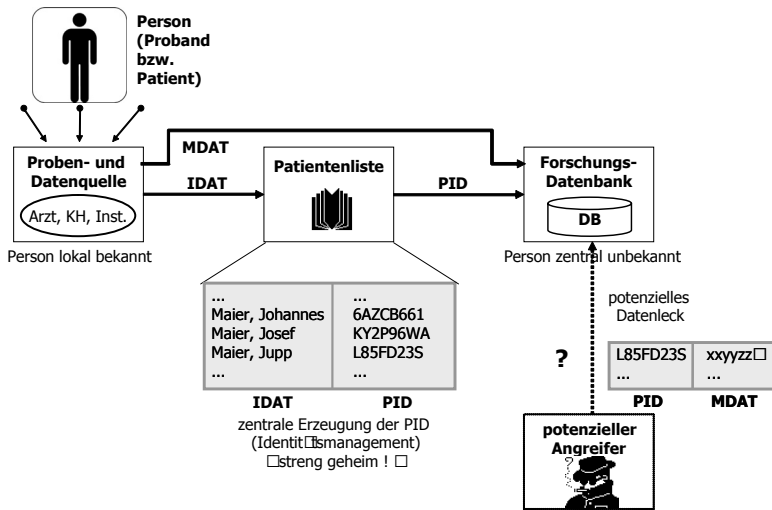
Person (Proband bzw. Patient)

Proben- und Datenquelle

Arzt, KH, Inst.

Person lokal bekannt

MDAT

IDAT

Patientenliste

PID

Forschungs-Datenbank

DB

Person zentral unbekannt

| ... | ... |
|---|---|
| Maier, Johannes | 6AZCB661 |
| Maier, Josef | KY2P96WA |
| Maier, Jupp | L85FD23S |
| ... | ... |
| IDAT | PID |

zentrale Erzeugung der PID (Identit□ismanagement) □streng geheim ! □

potenzielles Datenleck

?

| L85FD23S | xxyyzz□ |
|---|---|
| ... | ... |
| PID | MDAT |

potenzieller Angreifer